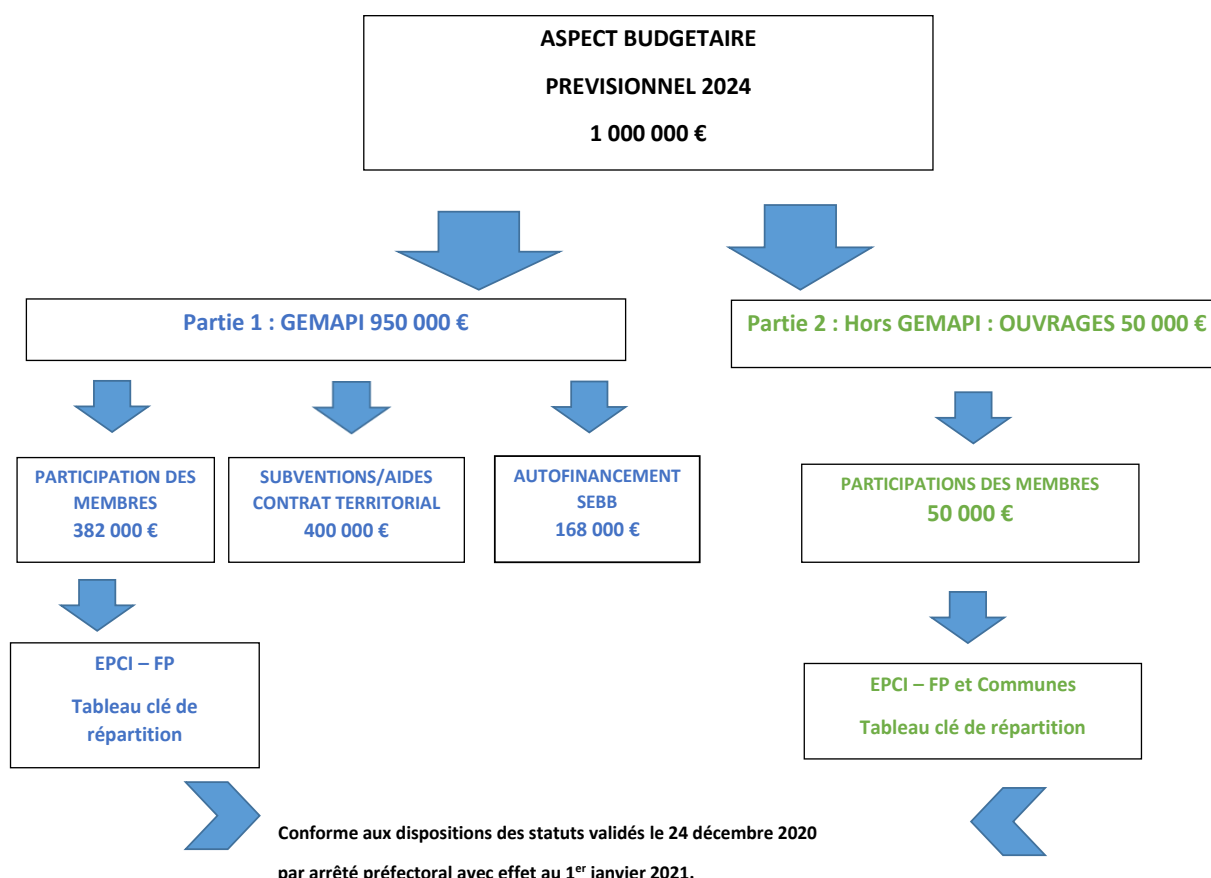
ASPECT BUDGETAIRE

PREVISIONNEL 2024

1 000 000 €

Partie 1 : GEMAPI 950 000 €

Partie 2 : Hors GEMAPI : OUVRAGES 50 000 €

PARTICIPATION DES MEMBRES
382 000 €

SUBVENTIONS/AIDES CONTRAT TERRITORIAL
400 000 €

AUTOFINANCEMENT SEBB
168 000 €

PARTICIPATIONS DES MEMBRES
50 000 €

EPCI – FP

Tableau clé de répartition

EPCI – FP et Communes

Tableau clé de répartition

Conforme aux dispositions des statuts validés le 24 décembre 2020

par arrêté préfectoral avec effet au 1$^{er}$ janvier 2021.